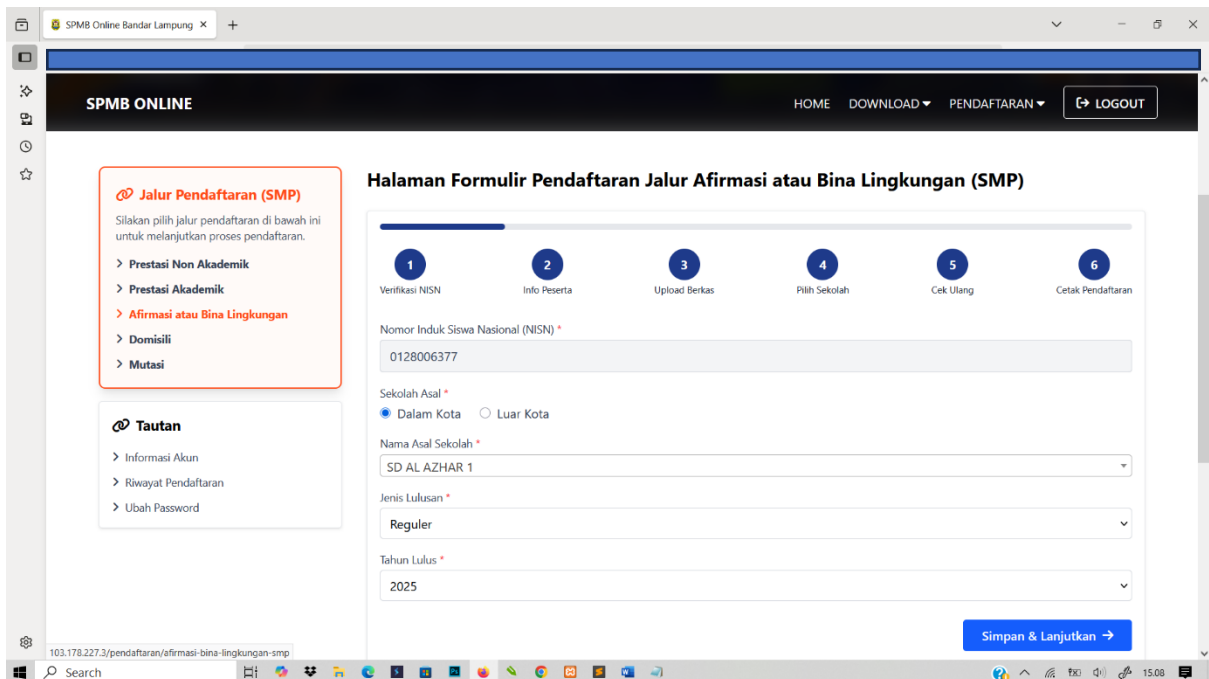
SPMB Online Bandar Lampung ×

SPMB ONLINE

HOME DOWNLOAD PENDAFTARAN LOGOUT

Jalur Pendaftaran (SMP)

Silakan pilih jalur pendaftaran di bawah ini untuk melanjutkan proses pendaftaran.

> Prestasi Non Akademik
> Prestasi Akademik
> Afirmasi atau Bina Lingkungan
> Domisili
> Mutasi

Tautan

> Informasi Akun
> Riwayat Pendaftaran
> Ubah Password

Halaman Formulir Pendaftaran Jalur Afirmasi atau Bina Lingkungan (SMP)

1 Verifikasi NISN
2 Info Peserta
3 Upload Berkas
4 Pilih Sekolah
5 Cek Ulang
6 Cetak Pendaftaran

Nomor Induk Siswa Nasional (NISN) *

0128006377

Sekolah Asal *

Dalam Kota Luar Kota

Nama Asal Sekolah *

SD AL AZHAR 1

Jenis Lulusan *

Reguler

Tahun Lulus *

2025

Simpan & Lanjutkan →

103.178.227.3/pendaftaran/afirmasi-bina-lingkungan-smp

Search

15.08